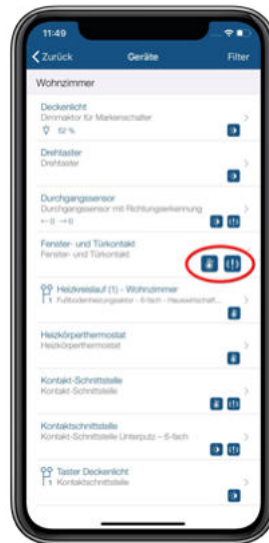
11:49

Zurück Geräte Filter

Wohnzimmer

Deckenlicht
Dimmaktor für Markenschalter
52 %

Drehtaster
Drehtaster

Durchgangssensor
Durchgangssensor mit Richtungserkennung
0 0

Fenster- und Türkontakt
Fenster- und Türkontakt

Heizkreislauf (1) - Wohnzimmer
1 Fußbodenheizungsaktor - 6-fach - Hauswirtschaft...

Heizkörperthermostat
Heizkörperthermostat

Kontakt-Schnittstelle
Kontakt-Schnittstelle

Kontaktschnittstelle
Kontakt-Schnittstelle Unterputz - 6-fach

Taster Deckenlicht
1 Kontaktschnittstelle